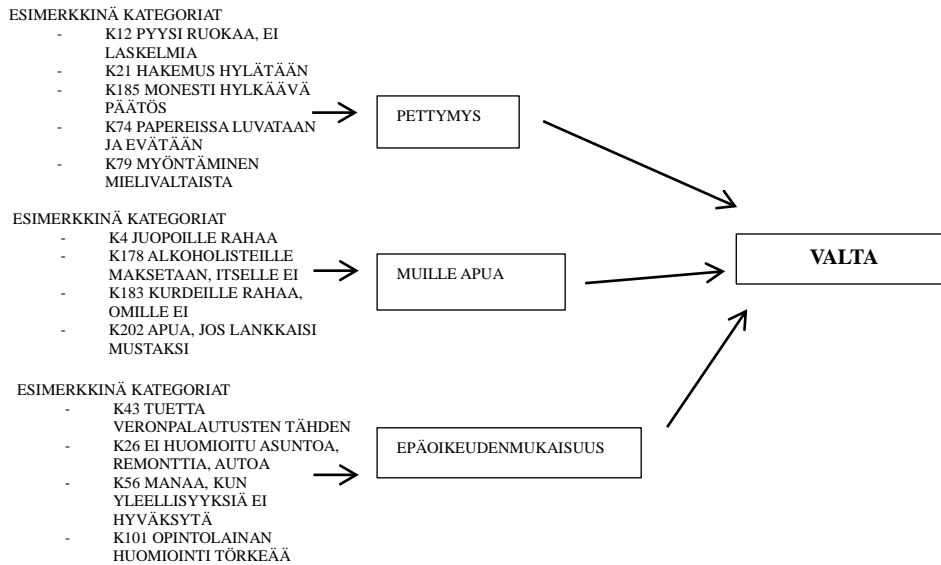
ESIMERKKINÄ KATEGORIAT

- K12 PYYSI RUOKAA, EI LASKELMIA
- K21 HAKEMUS HYLÄTÄÄN
- K185 MONESTI HYLKÄÄVÄ PÄÄTÖS
- K74 PAPEREISSA LUVATAAN JA EVÄTÄÄN
- K79 MYÖNTÄMINEN MIELIVALTAISTA

PETTYMYS

ESIMERKKINÄ KATEGORIAT

- K4 JUOPOILLE RAHAA
- K178 ALKOHOLISTEILLE MAKSETAAN, ITSELLE EI
- K183 KURDEILLE RAHAA, OMILLE EI
- K202 APUA, JOS LANKKAISI MUSTAKSI

MUILLE APUA

VALTA

ESIMERKKINÄ KATEGORIAT

- K43 TUETTA VERONPALAUTUSTEN TÄHDEN
- K26 EI HUOMIOITU ASUNTOA, REMONTTIA, AUTOA
- K56 MANAA, KUN YLEELLISYYKSIÄ EI HYVÄKSYTÄ
- K101 OPINTOLAINAN HUOMIOINTI TÖRKEÄÄ

EPÄOIKEUDENMUKAISUUS